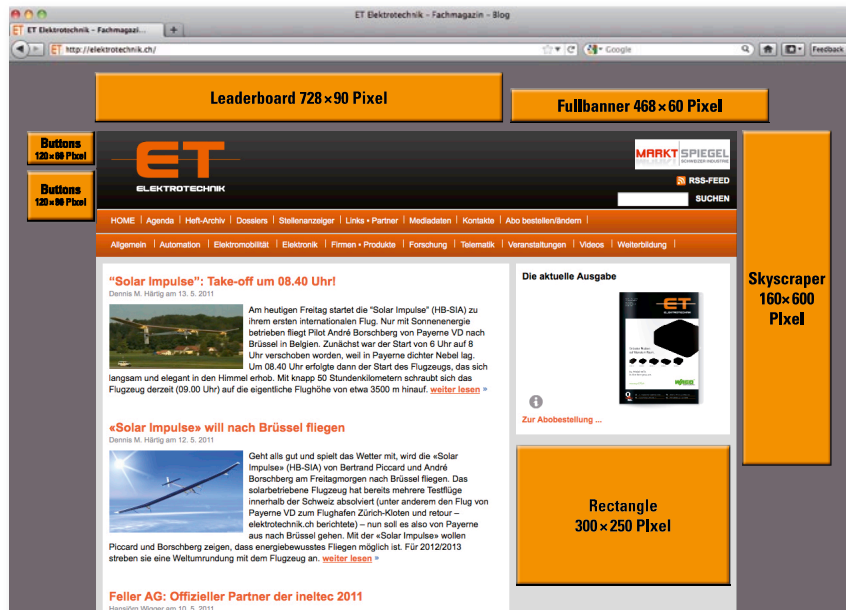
ET Elektrotechnik - Fachmagazin - Blog

ET Elektrotechnik – Fachmagazi...

http://elektrotechnik.ch/

Google

Feedback

Leaderboard 728×90 Pixel

Fullbanner 468×60 Pixel

Buttons
120×60 Pixel

Buttons
120×60 Pixel

ET
ELEKTROTECHNIK

MARKT SPIEGEL

RSS-FEED

SUCHEN

HOME | Agenda | Heft-Archiv | Dossiers | Stellenanzeiger | Links • Partner | Mediadaten | Kontakte | Abo bestellen/ändern |

Allgemein | Automation | Elektromobilität | Elektronik | Firmen • Produkte | Forschung | Telematik | Veranstaltungen | Videos | Weiterbildung |

"Solar Impulse": Take-off um 08.40 Uhr!

Dennis M. Härtig am 13. 5. 2011

Am heutigen Freitag startet die "Solar Impulse" (HB-SIA) zu ihrem ersten internationalen Flug. Nur mit Sonnenenergie betrieben fliegt Pilot André Borschberg von Payerne VD nach Brüssel in Belgien. Zunächst war der Start von 6 Uhr auf 8 Uhr verschoben worden, weil in Payerne dichter Nebel lag. Um 08.40 Uhr erfolgte dann der Start des Flugzeugs, das sich langsam und elegant in den Himmel erhob. Mit knapp 50 Stundenkilometern schraubt sich das Flugzeug derzeit (09.00 Uhr) auf die eigentliche Flughöhe von etwa 3500 m hinauf. weiter lesen »

«Solar Impulse» will nach Brüssel fliegen

Dennis M. Härtig am 12. 5. 2011

Geht alls gut und spielt das Wetter mit, wird die «Solar Impulse» (HB-SIA) von Bertrand Piccard und André Borschberg am Freitagmorgen nach Brüssel fliegen. Das solarbetriebene Flugzeug hat bereits mehrere Testflüge innerhalb der Schweiz absolviert (unter anderem den Flug von Payerne VD zum Flughafen Zürich-Kloten und retour – elektrotechnik.ch berichtete) – nun soll es also von Payerne aus nach Brüssel gehen. Mit der «Solar Impulse» wollen Piccard und Borschberg zeigen, dass energiebewusstes Fliegen möglich ist. Für 2012/2013 streben sie eine Weltumrundung mit dem Flugzeug an. weiter lesen »

Feller AG: Offizieller Partner der ineltec 2011

Hansjörg Wigger am 10. 5. 2011

Die aktuelle Ausgabe

ET

Zur Abobestellung ...

Skyscraper
160×600
Pixel

Rectangle
300×250 Pixel